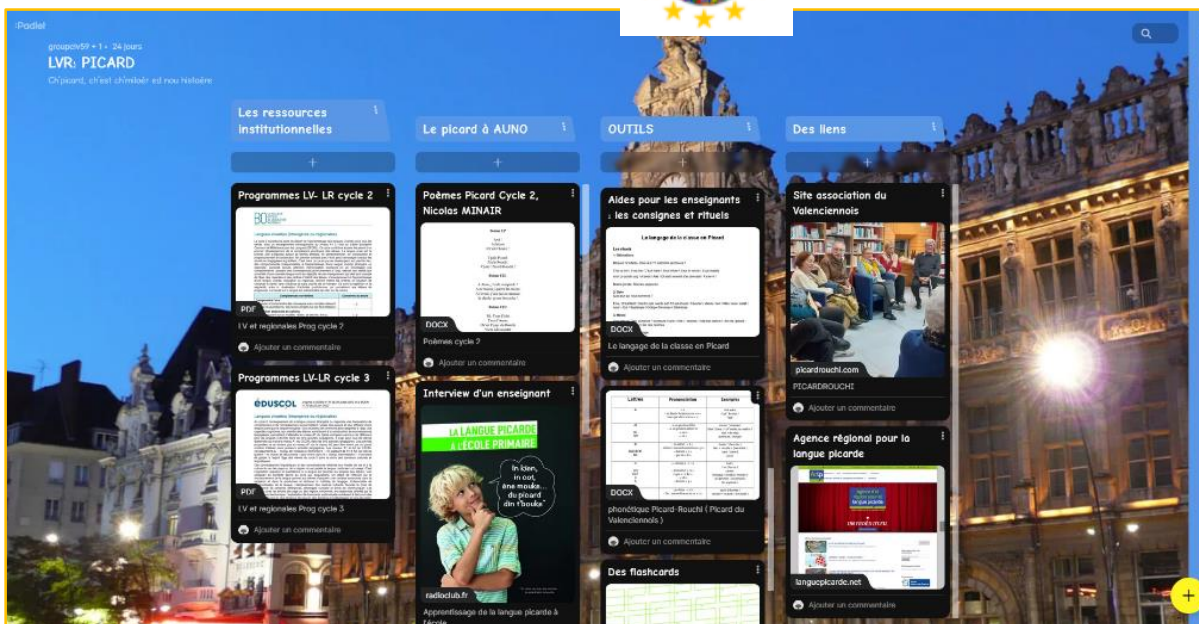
Padlet

groupclv59 + 1 • 24 jours

LVR: PICARD

Ch'picard, ch'est ch'milaér ed nou histoère

Les ressources institutionnelles

+

Programmes LV- LR cycle 2

BO

PDF

LV et regionales Prog cycle 2

Ajouter un commentaire

Programmes LV-LR cycle 3

ÉDUSCOL

PDF

LV et regionales Prog cycle 3

Ajouter un commentaire

Le picard à AUNO

+

Poèmes Picard Cycle 2, Nicolas MINAIR

DOCX

Poèmes cycle 2

Ajouter un commentaire

Interview d'un enseignant

LA LANGUE PICARDE À L'ÉCOLE PRIMAIRE

In kien, in cot, ène mouke... du picard din t'bouke

radioclub.fr

Apprentissage de la langue picarde à l'école

OUTILS

+

Aides pour les enseignants : les consignes et rituels

Le langage de la classe en Picard

DOCX

Le langage de la classe en Picard

Ajouter un commentaire

DOCX

phonétique Picard-Rouchi ( Picard du Valenciennois )

Ajouter un commentaire

Des flashcards

Des liens

+

Site association du Valenciennois

picardrouchi.com

PICARDROUCHI

Ajouter un commentaire

Agence régional pour la langue picarde

languepicarde.net

Ajouter un commentaire

+